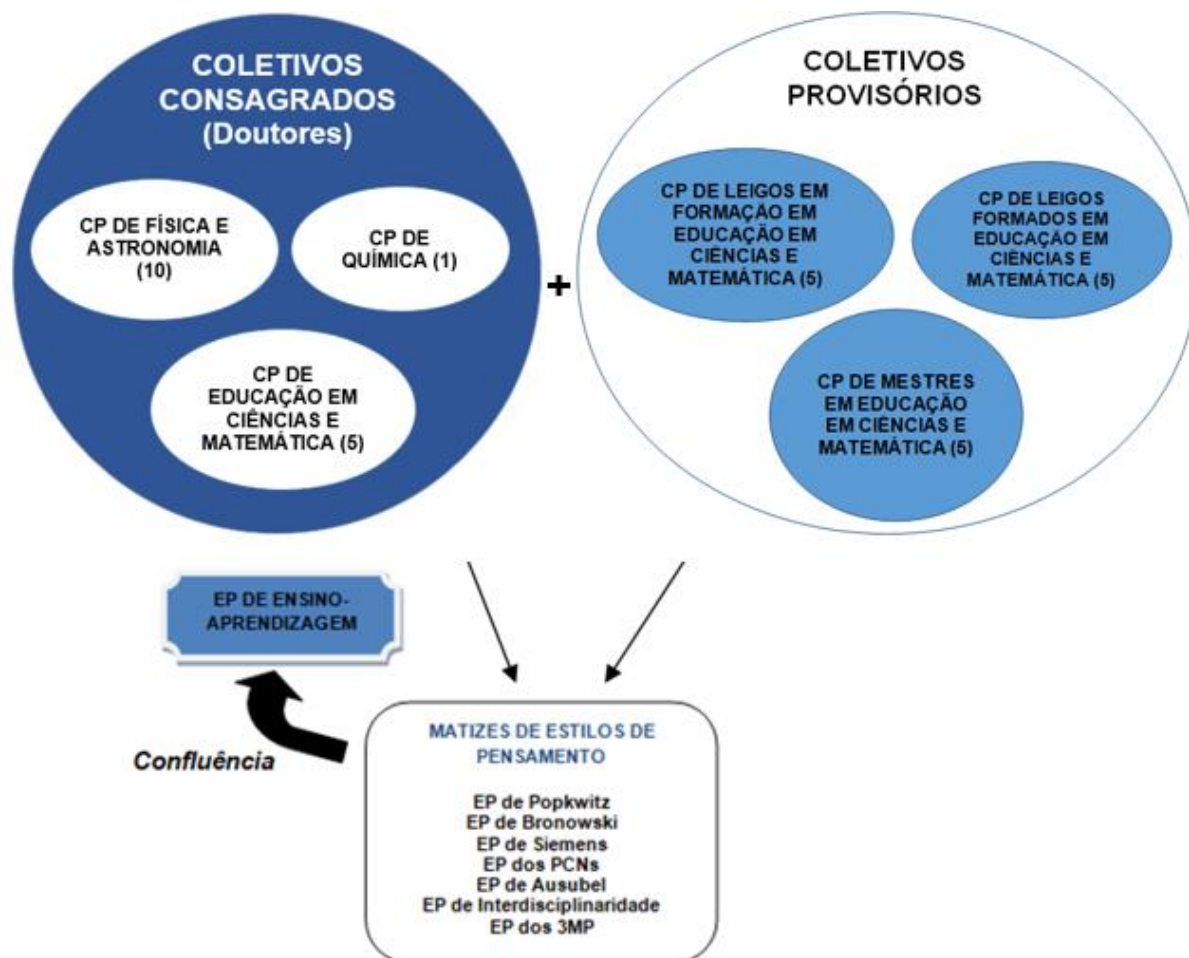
COLETIVOS CONSAGRADOS (Doutores)

CP DE FÍSICA E ASTRONOMIA (10)

CP DE QUÍMICA (1)

CP DE EDUCAÇÃO EM CIÊNCIAS E MATEMÁTICA (5)

+

COLETIVOS PROVISÓRIOS

CP DE LEIGOS EM FORMAÇÃO EM EDUCAÇÃO EM CIÊNCIAS E MATEMÁTICA (5)

CP DE LEIGOS FORMADOS EM EDUCAÇÃO EM CIÊNCIAS E MATEMÁTICA (5)

CP DE MESTRES EM EDUCAÇÃO EM CIÊNCIAS E MATEMÁTICA (5)

EP DE ENSINO-APRENDIZAGEM

Confluência

MATIZES DE ESTILOS DE PENSAMENTO

EP de Popkwitz
EP de Bronowski
EP de Siemens
EP dos PCNs
EP de Ausubel
EP de Interdisciplinaridade
EP dos 3MP